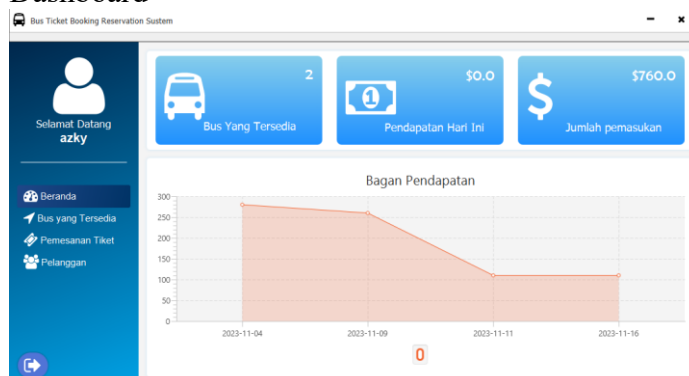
Dashboard

Bus Ticket Booking Reservation Sustem

Selamat Datang
azky

Beranda
Bus yang Tersedia
Pemesanan Tiket
Pelanggan

2
Bus Yang Tersedia

$0.0
Pendapatan Hari Ini

$760.0
Jumlah pemasukan

Bagan Pendapatan

300
250
200
150
100
50
0

2023-11-04
2023-11-09
2023-11-11
2023-11-16

0